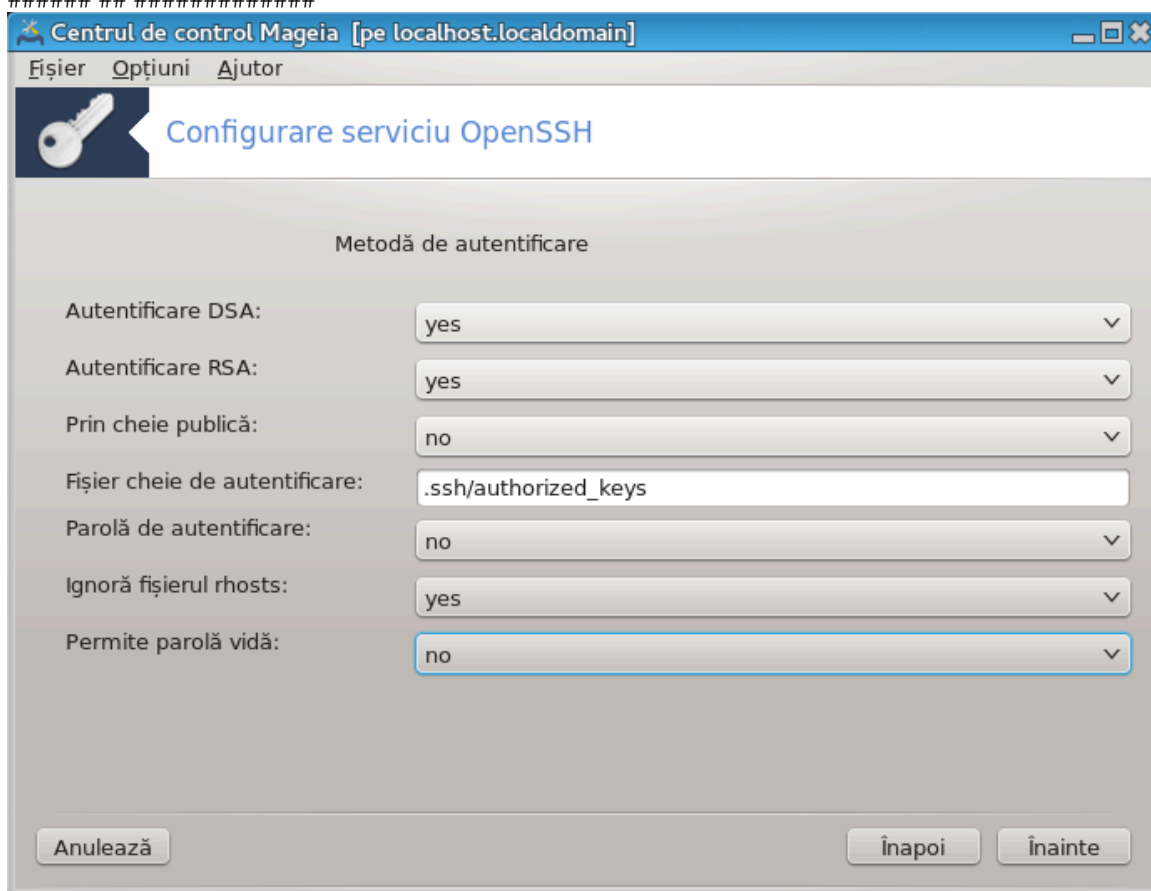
###### ## ###############

Centrul de control Mageia [pe localhost.localdomain]

Fișier Opțiuni Ajutor

Configurare serviciu OpenSSH

Metodă de autentificare

Autentificare DSA: yes

Autentificare RSA: yes

Prin cheie publică: no

Fișier cheie de autentificare: .ssh/authorized_keys

Parolă de autentificare: no

Ignoră fișierul rhosts: yes

Permite parolă vidă: no

Anulează

Înapoi

Înainte